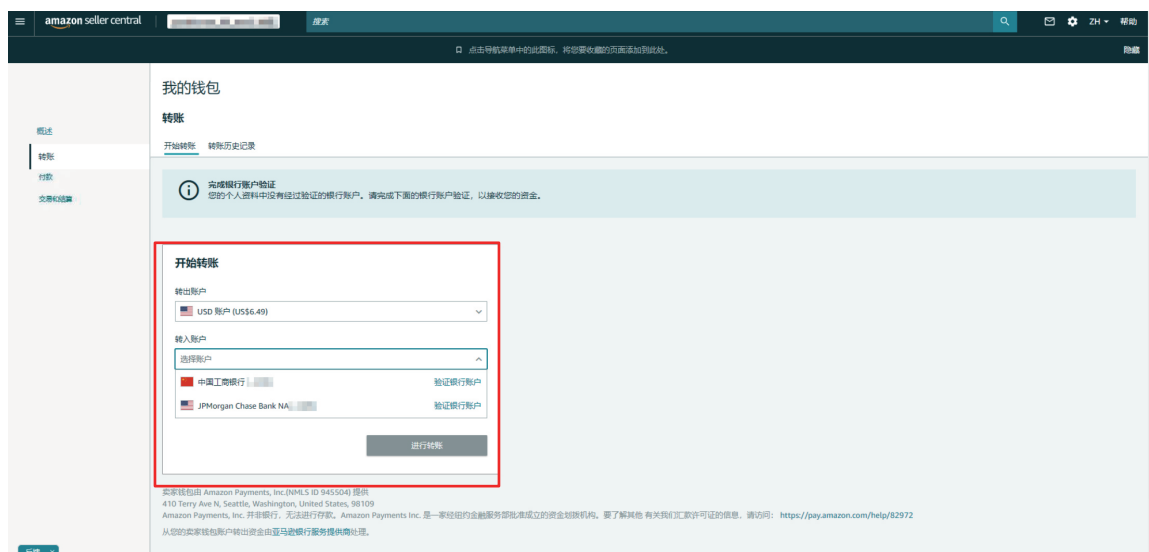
amazon seller central

搜索

ZH 帮助

点击导航菜单中的此图标，将您要收藏的页面添加到此处。

隐藏

概述

转账

付款

交易和结算

我的钱包

转账

开始转账 转账历史记录

完成银行账户验证
您的个人资料中没有经过验证的银行账户。请完成下面的银行账户验证，以接收您的资金。

开始转账

转出账户

USD 账户 (US$6.49)

转入账户

选择账户

中国工商银行 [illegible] 验证银行账户

JPMorgan Chase Bank NA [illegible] 验证银行账户

进行转账

卖家钱包由 Amazon Payments, Inc.(NMLS ID 945504) 提供
410 Terry Ave N, Seattle, Washington, United States, 98109
Amazon Payments, Inc. 并非银行，无法进行存款。Amazon Payments Inc. 是一家经纽约金融服务部批准成立的资金划拨机构。要了解其他 有关我们汇款许可证的信息，请访问： https://pay.amazon.com/help/82972

从您的卖家钱包账户转出资金由亚马逊银行服务提供商处理。

反馈